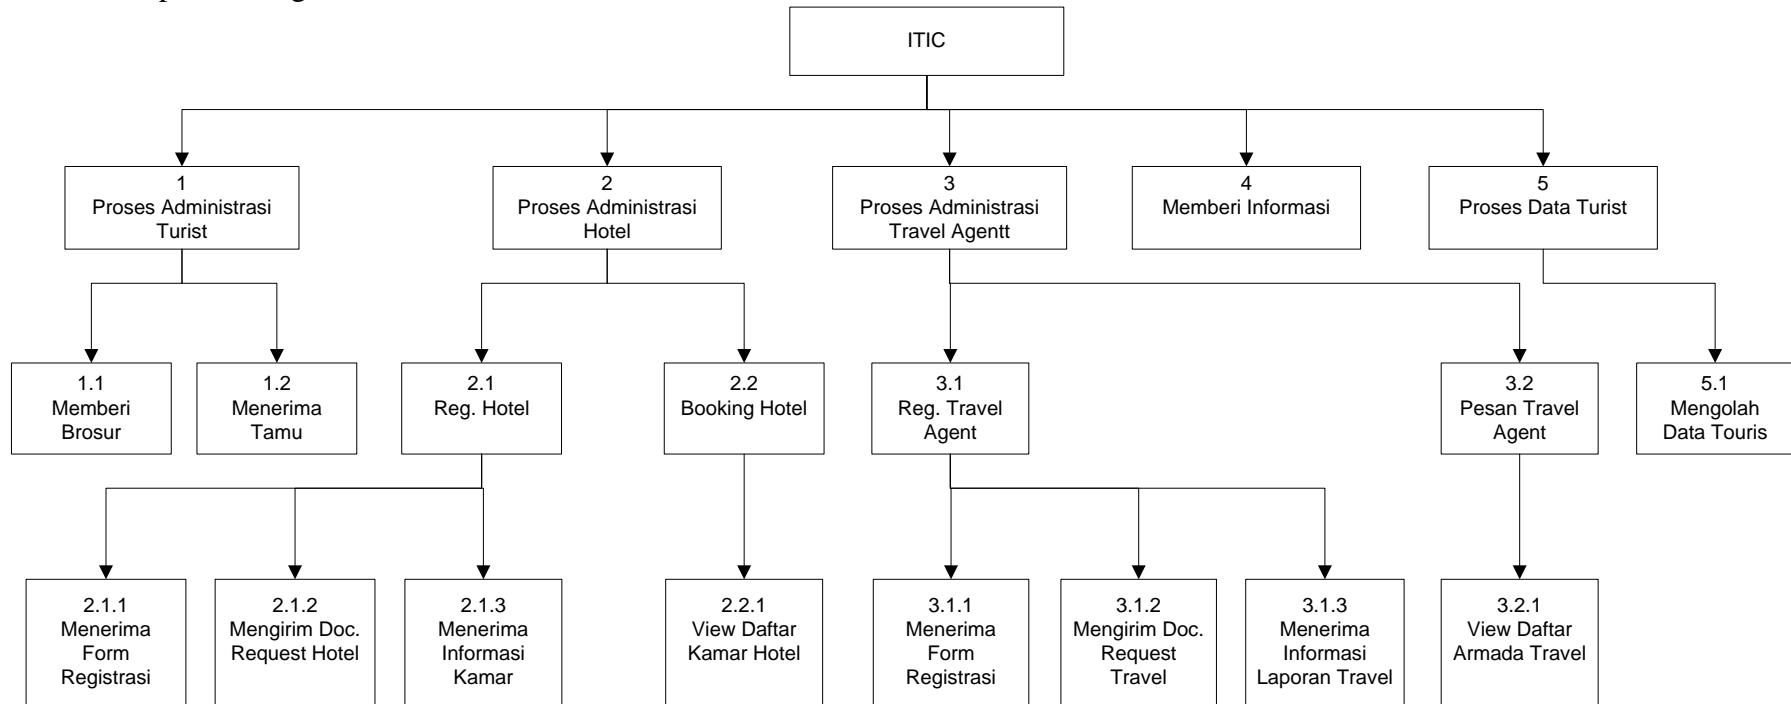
ITIC

1
Proses Administrasi Turist

2
Proses Administrasi Hotel

3
Proses Administrasi Travel Agentt

4
Memberi Informasi

5
Proses Data Turist

1.1
Memberi Brosur

1.2
Menerima Tamu

2.1
Reg. Hotel

2.2
Booking Hotel

3.1
Reg. Travel Agent

3.2
Pesan Travel Agent

5.1
Mengolah Data Touris

2.1.1
Menerima Form Registrasi

2.1.2
Mengirim Doc. Request Hotel

2.1.3
Menerima Informasi Kamar

2.2.1
View Daftar Kamar Hotel

3.1.1
Menerima Form Registrasi

3.1.2
Mengirim Doc. Request Travel

3.1.3
Menerima Informasi Laporan Travel

3.2.1
View Daftar Armada Travel